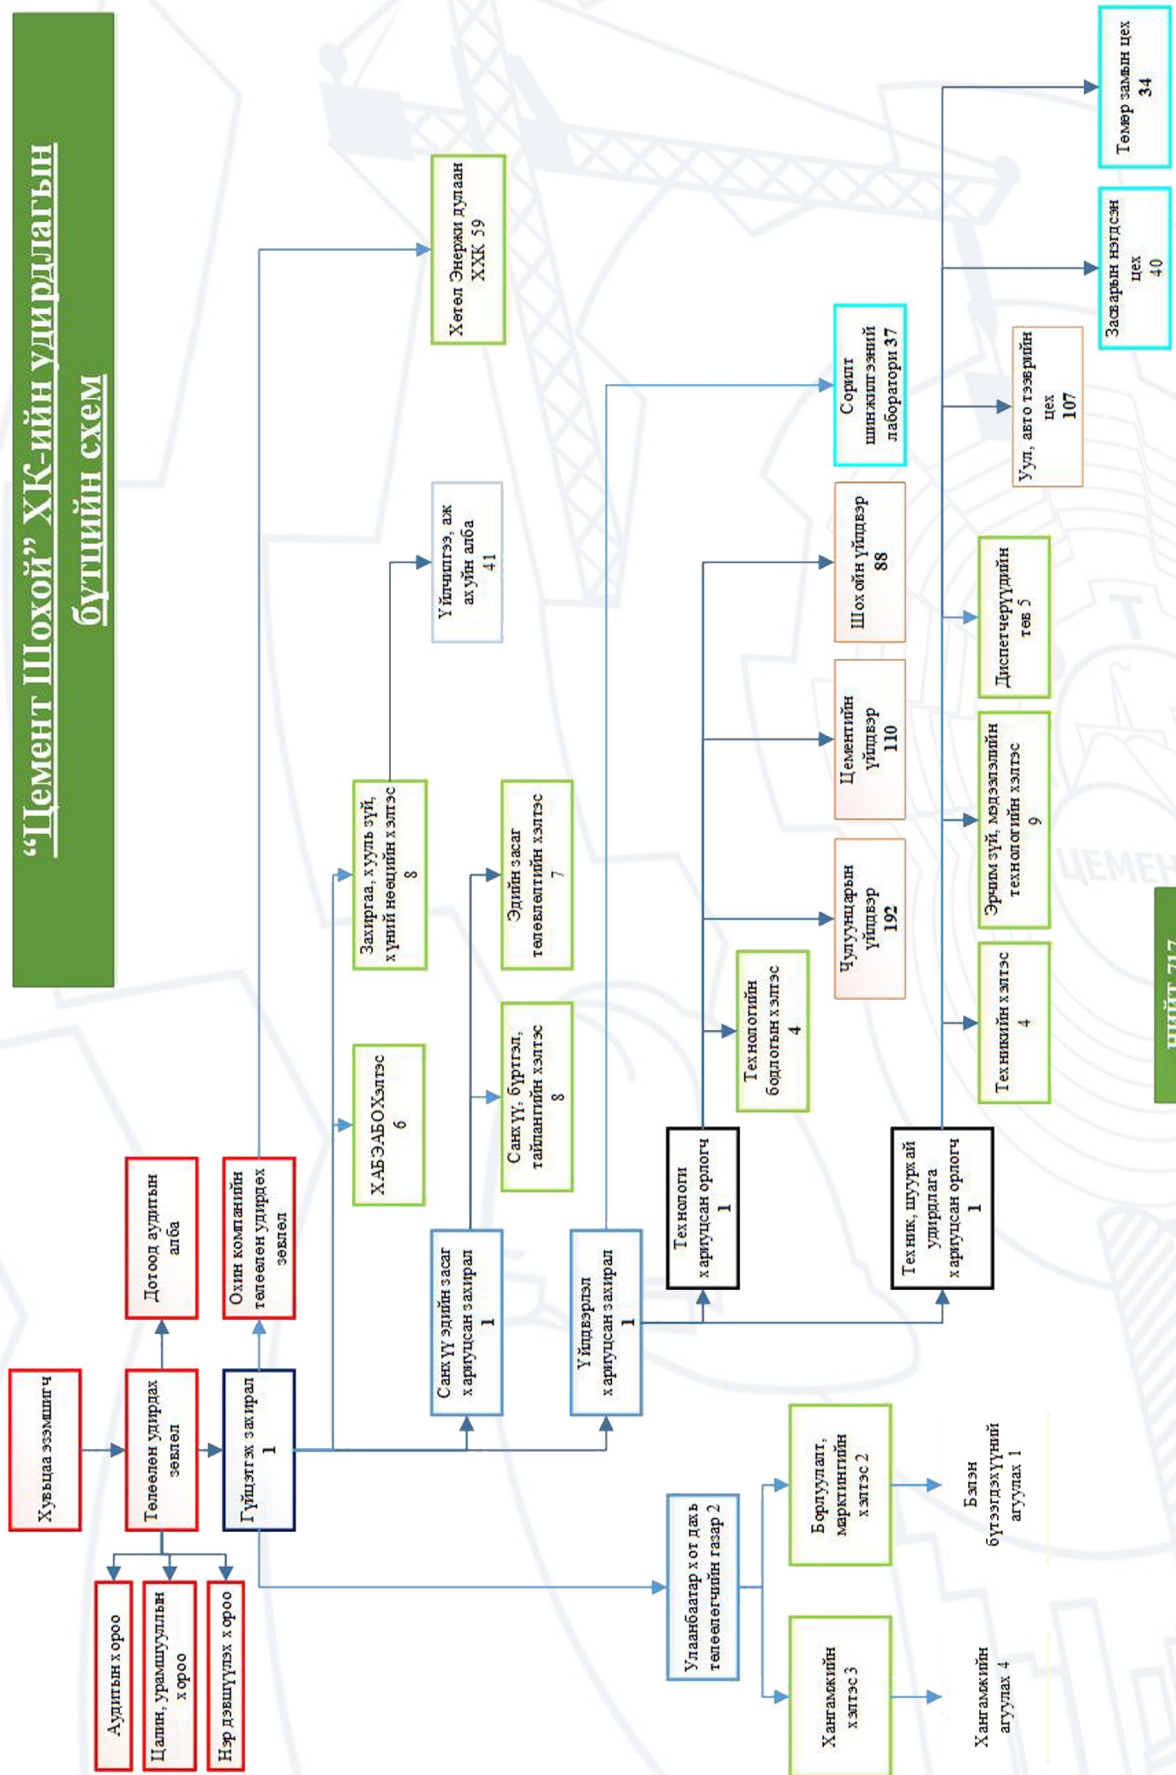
"Цемент Шохой" ХК-ийн удирдлагын бүтцийн схем

Хувьцаа эзэмшигч

Төлөөлөн удирдах зөвлөл

Дотоод аудитын алба

Аудитын хороо

Цалин, урамшууллын хороо

Нэр дэвшүүлэх хороо

Гүйцэтгэх захирал 1

Охин компанийн төлөөлөн удирдах зөвлөл

Хөгөл Энержи дулаан ХХК 59

ХАБЭАБОХэлтэс 6

Захиргаа, хууль зүй, хүний нөөцийн хэлтэс 8

Үйлчилгээ, аж ахуйн алба 41

Санхүү эдийн засаг хариуцсан захирал 1

Санхүү, бүртгэл, тайлангийн хэлтэс 8

Эдийн засаг төлөвлөлтийн хэлтэс 7

Үйлдвэрлэл хариуцсан захирал 1

Сорилт шинжилгээний лаборатори 37

Технологи хариуцсан орлогч 1

Технологийн бодлогын хэлтэс 4

Чулуунцарын үйлдвэр 192

Цементийн үйлдвэр 110

Шохойн үйлдвэр 88

Техник, шууркай удирдлага хариуцсан орлогч 1

Техникийн хэлтэс 4

Эрчим хүч, мэдээллийн технологийн хэлтэс 9

Диспетчерүүдийн төв 5

Уул, авто тээврийн цех 107

Засварын нэгдсэн цех 40

Төмөр замын цех 34

Улаанбаатар хот дахь төлөөлөгчийн газар 2

Борлуулалт, маркетингийн хэлтэс 2

Бэлэн бүтээгдэхүүний агуулах 1

Хангамжийн хэлтэс 3

Хангамжийн агуулах 4

НИЙТ 717